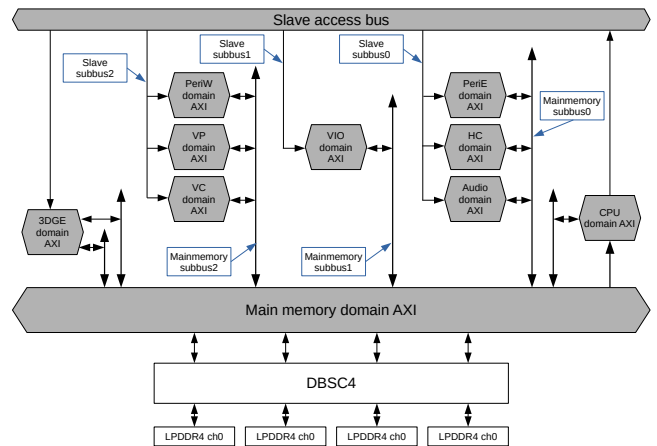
Slave access bus

Slave subbus2

Slave subbus1

Slave subbus0

PeriW domain AXI

VP domain AXI

VC domain AXI

VIO domain AXI

PeriE domain AXI

HC domain AXI

Audio domain AXI

Mainmemory subbus0

3DGE domain AXI

CPU domain AXI

Mainmemory subbus2

Mainmemory subbus1

Main memory domain AXI

DBSC4

LPDDR4 ch0

LPDDR4 ch0

LPDDR4 ch0

LPDDR4 ch0